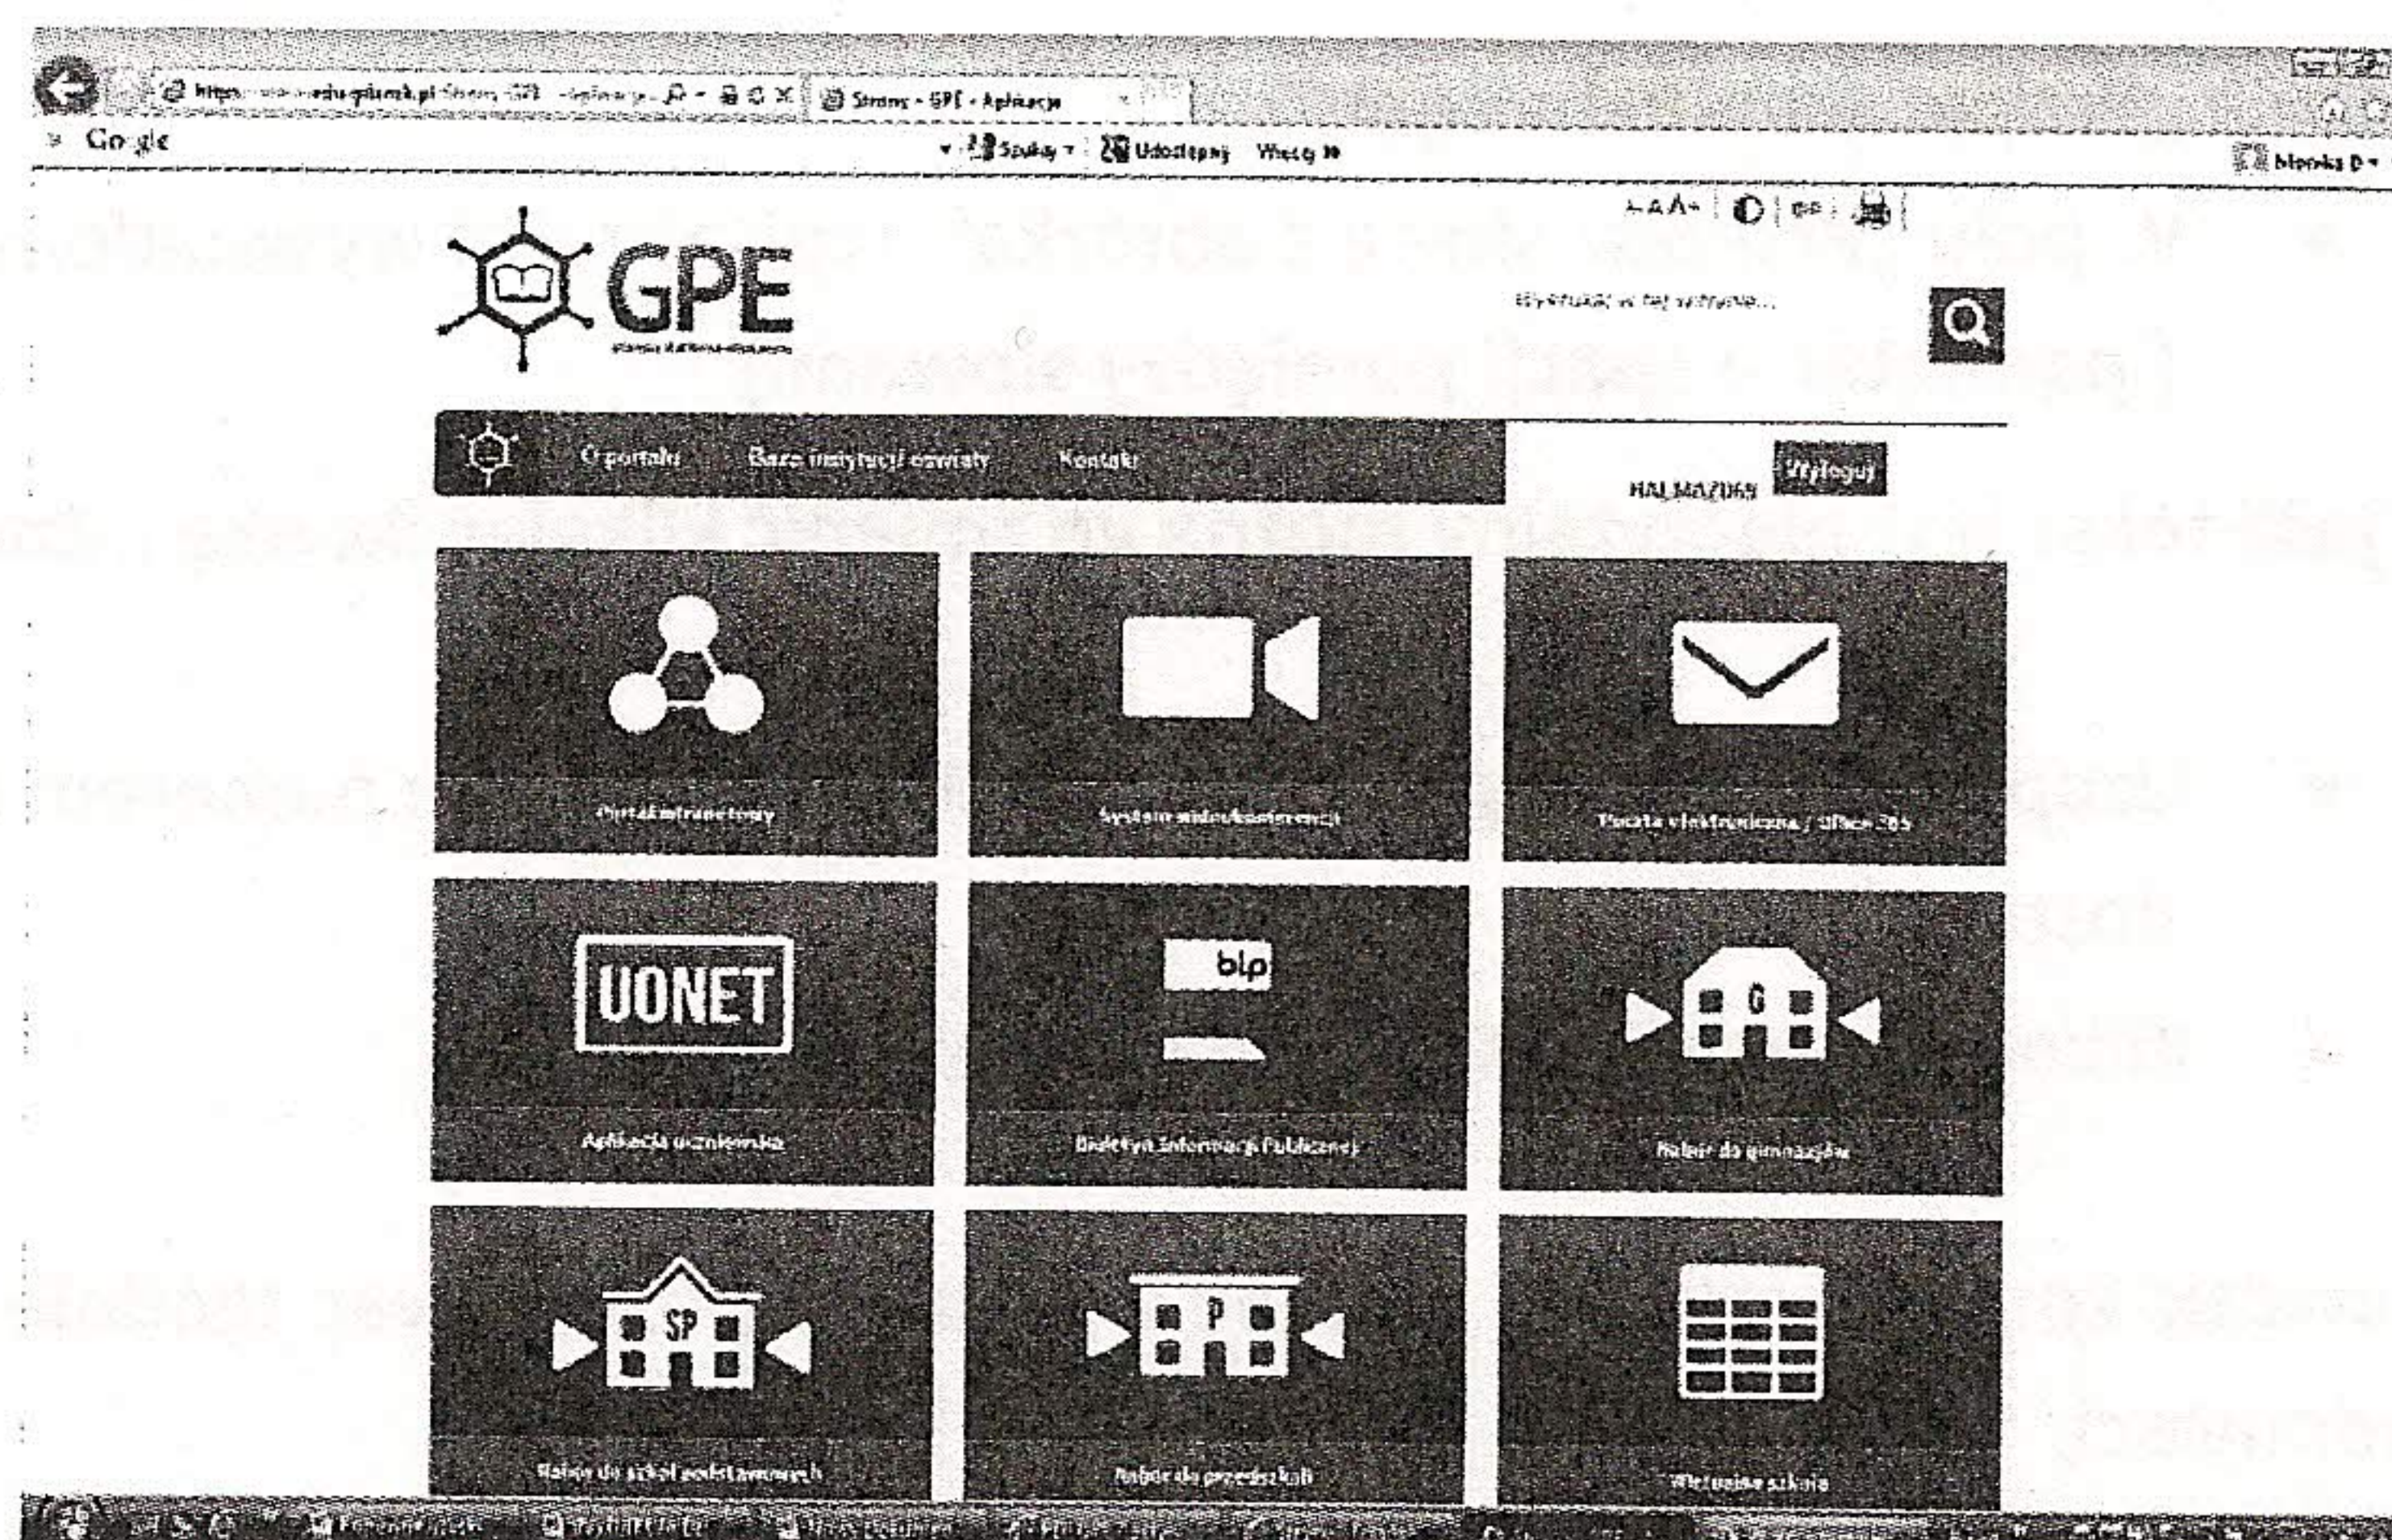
https://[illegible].edu.gdansk.pl/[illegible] Strony - GPE - Aplikacje

Google

Szukaj Udostępnij Więcej »

Monika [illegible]

A A A+

GPE

Wyszukaj w tej witrynie...

O portalu Baza instytucji oświaty Kontakt

HALMAZ069 Wyloguj

Portal intranetowy

System wideokonferencji

Poczta elektroniczna / Office 365

UONET

Aplikacja uczniowska

blp

Biuletyn Informacji Publicznej

G

Nabór do gimnazjów

SP

Nabór do szkół podstawowych

P

Nabór do przedszkoli

Wirtualna szkoła